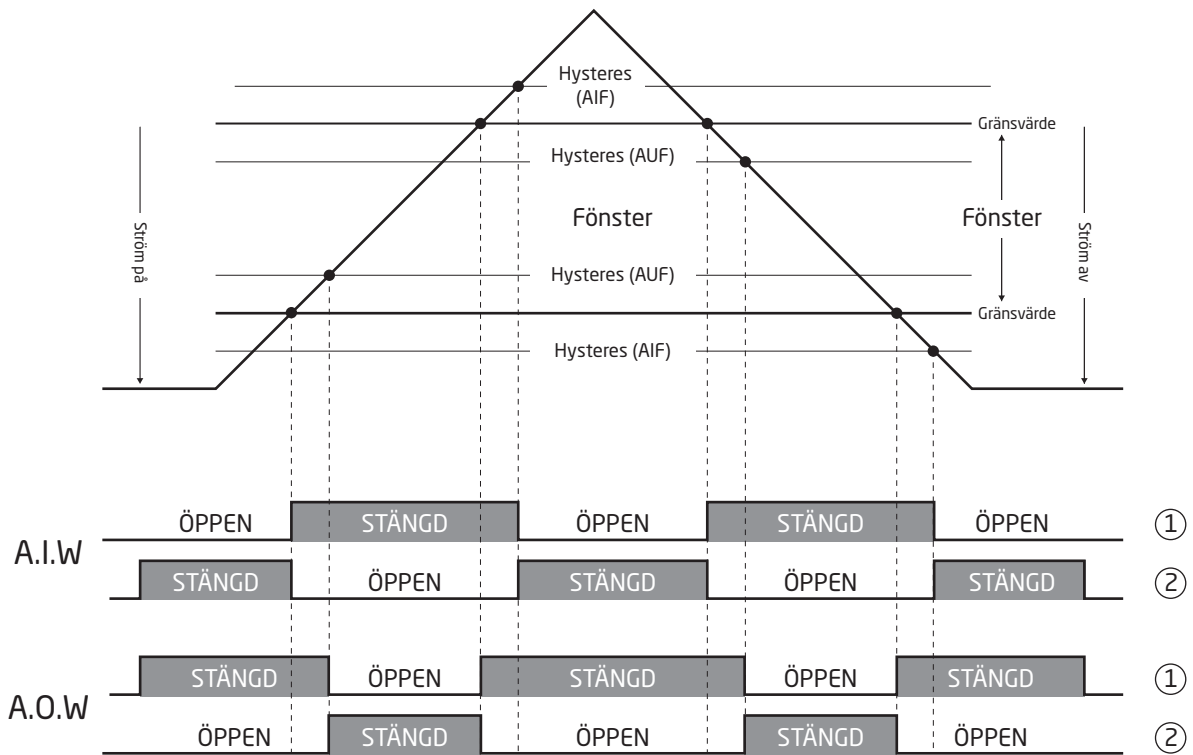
Hysteres (AIF)

Gränsvärde

Hysteres (AUF)

Ström på

Fönster

Fönster

Ström av

Hysteres (AUF)

Gränsvärde

Hysteres (AIF)

A.I.W

ÖPPEN STÄNGD ÖPPEN STÄNGD ÖPPEN ①

STÄNGD ÖPPEN STÄNGD ÖPPEN STÄNGD ②

A.O.W

STÄNGD ÖPPEN STÄNGD ÖPPEN STÄNGD ①

ÖPPEN STÄNGD ÖPPEN STÄNGD ÖPPEN ②